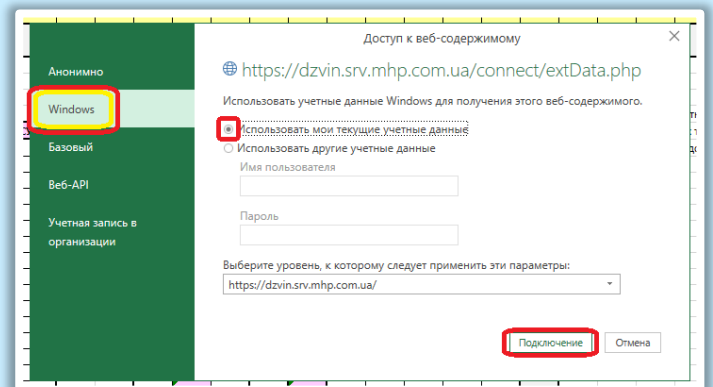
Доступ к веб-содержимому

Анонимно

Windows

Базовый

Веб-API

Учетная запись в организации

https://dzvin.srv.mhp.com.ua/connect/extData.php

Использовать учетные данные Windows для получения этого веб-содержимого.

Использовать мои текущие учетные данные

Использовать другие учетные данные

Имя пользователя

Пароль

Выберите уровень, к которому следует применить эти параметры:

https://dzvin.srv.mhp.com.ua/

Подключение

Отмена